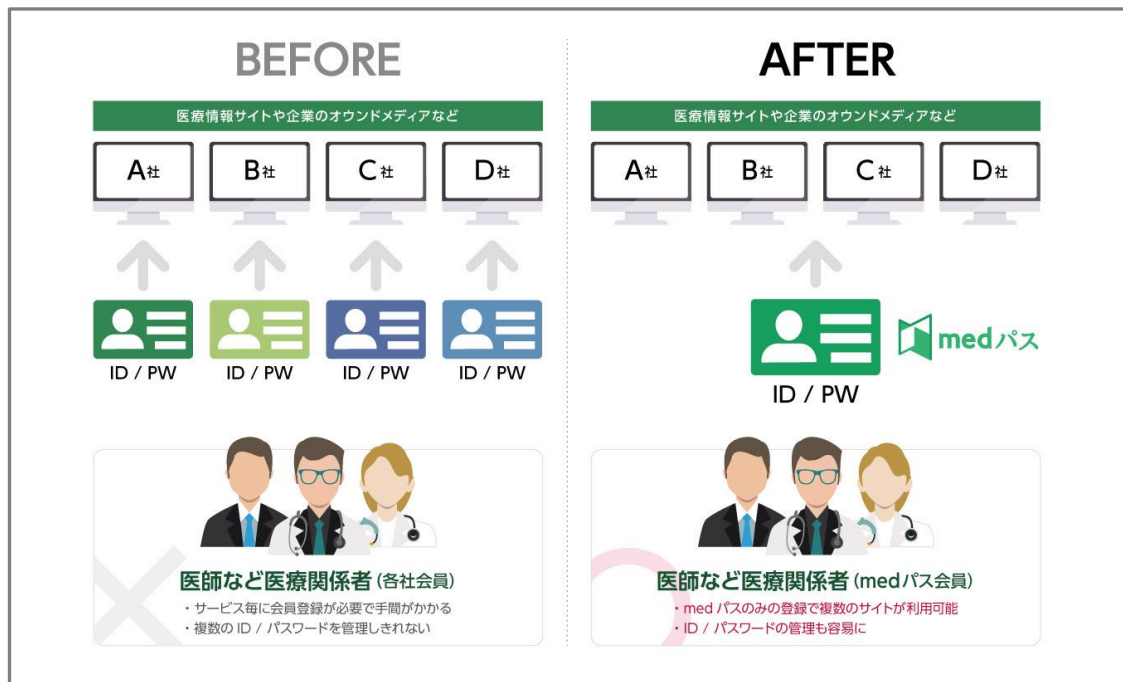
BEFORE

医療情報サイトや企業のオウンドメディアなど

A社 B社 C社 D社

ID / PW ID / PW ID / PW ID / PW

医師など医療関係者 (各社会員)

・サービス毎に会員登録が必要で手間がかかる
・複数の ID / パスワードを管理しきれない

AFTER

医療情報サイトや企業のオウンドメディアなど

A社 B社 C社 D社

medパス

ID / PW

医師など医療関係者 (medパス会員)

・med パスのみの登録で複数のサイトが利用可能
・ID / パスワードの管理も容易に